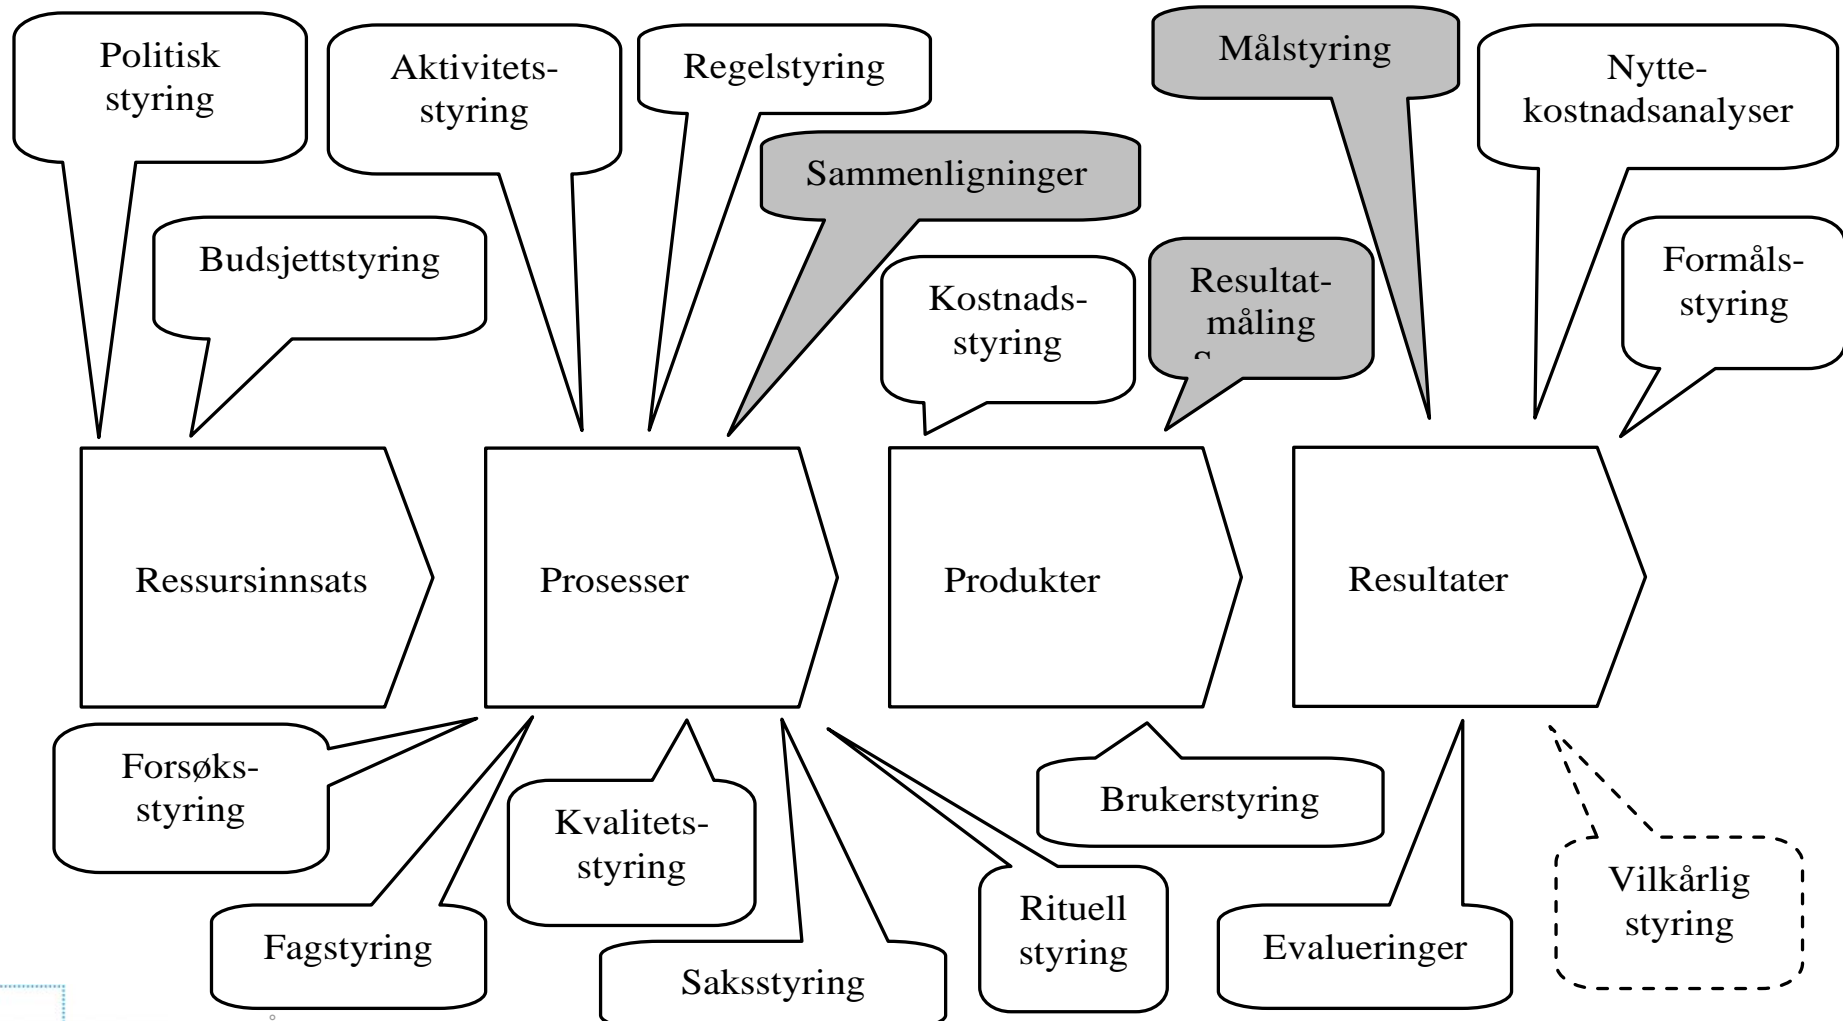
Politisk styring

Aktivitets-styring

Regelstyring

Målstyring

Nytte-kostnadsanalyser

Sammenligninger

Budsjettstyring

Kostnads-styring

Resultat-måling

Formåls-styring

Ressursinnsats

Prosesser

Produkter

Resultater

Forsøks-styring

Kvalitets-styring

Brukerstyring

Vilkårlig styring

Rituell styring

Fagstyring

Evalueringer

Saksstyring